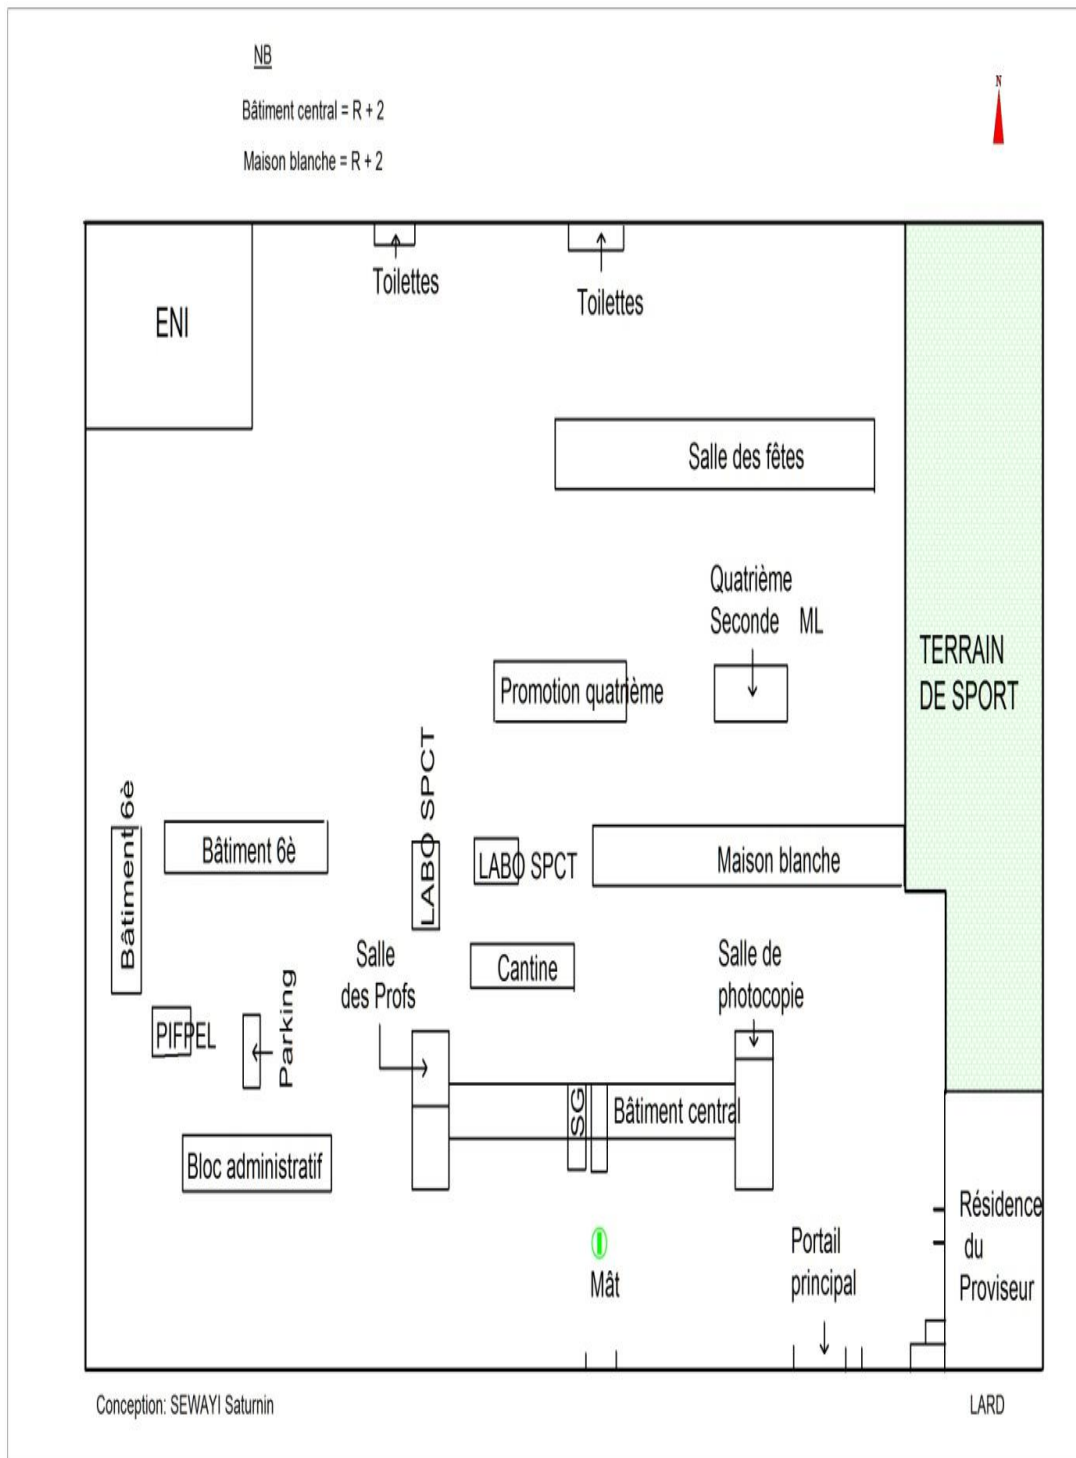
NB

Bâtiment central = R + 2

Maison blanche = R + 2

N

ENI

Toilettes

Toilettes

Salle des fêtes

Quatrième Seconde ML

Promotion quatrième

TERRAIN DE SPORT

Bâtiment 6è

Bâtiment 6è

LABO SPCT

LABO SPCT

Maison blanche

Salle des Profs

Cantine

Salle de photocopie

PIFPEL

Parking

SG

Bâtiment central

Bloc administratif

Mât

Portail principal

Résidence du Proviseur

Conception: SEWAYI Saturnin

LARD